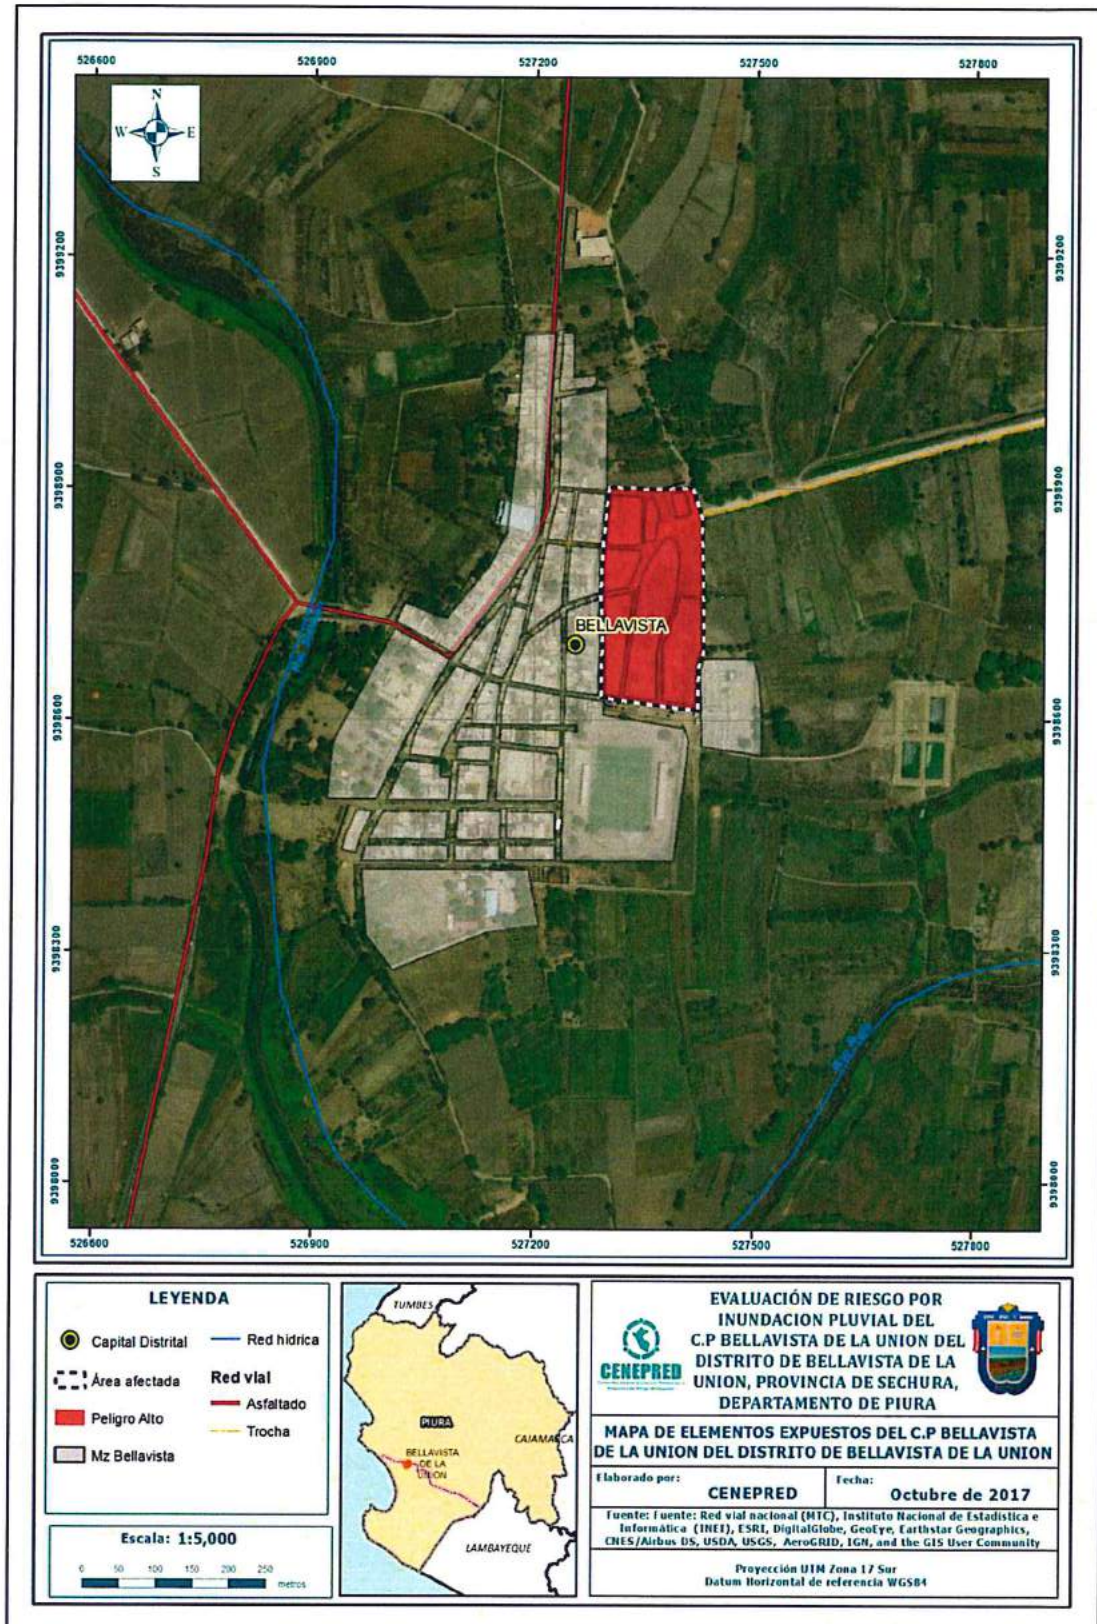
526600 526900 527200 527500 527800

N
W E
S

9399200
9398900
9398600
9398300
9398000

BELLAVISTA

526600 526900 527200 527500 527800

LEYENDA

Capital Distrital
Área afectada
Peligro Alto
Mz Bellavista
Red hídrica
Red vial
Asfaltado
Trocha

Escala: 1:5,000

0 50 100 150 200 250 metros

TUMBES
PIURA
BELLAVISTA DE LA UNION
CAJAMARCA
LAMBAYEQUE

CENEPRED

EVALUACIÓN DE RIESGO POR INUNDACION PLUVIAL DEL C.P BELLAVISTA DE LA UNION DEL DISTRITO DE BELLAVISTA DE LA UNION, PROVINCIA DE SECHURA, DEPARTAMENTO DE PIURA

MAPA DE ELEMENTOS EXPUESTOS DEL C.P BELLAVISTA DE LA UNION DEL DISTRITO DE BELLAVISTA DE LA UNION

Elaborado por: CENEPRED
Fecha: Octubre de 2017

Fuente: Fuente: Red vial nacional (MTC), Instituto Nacional de Estadística e Informática (INEI), ESRI, DigitalGlobe, GeoEye, Earthstar Geographics, CNES/Airbus DS, USDA, USGS, AeroGRID, IGN, and the GIS User Community

Proyección UTM Zona 17 Sur
Datum Horizontal de referencia WGS84